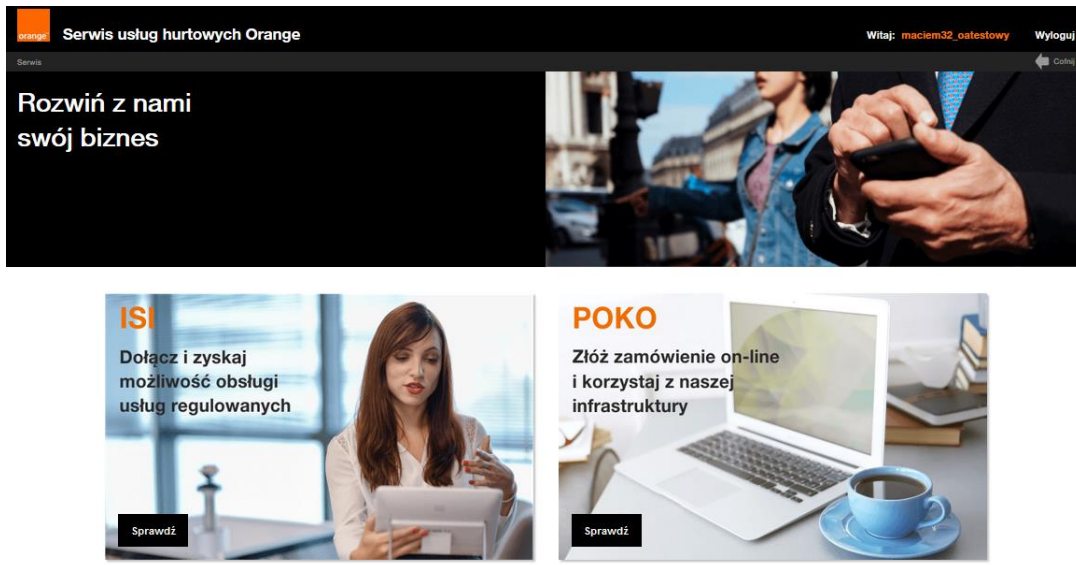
orange

Serwis usług hurtowych Orange

Witaj: maciem32_oatestowy

Wyloguj

Serwis

Cofnij

Rozwiń z nami swój biznes

ISI

Dołącz i zyskaj możliwość obsługi usług regulowanych

Sprawdź

POKO

Złóż zamówienie on-line i korzystaj z naszej infrastruktury

Sprawdź